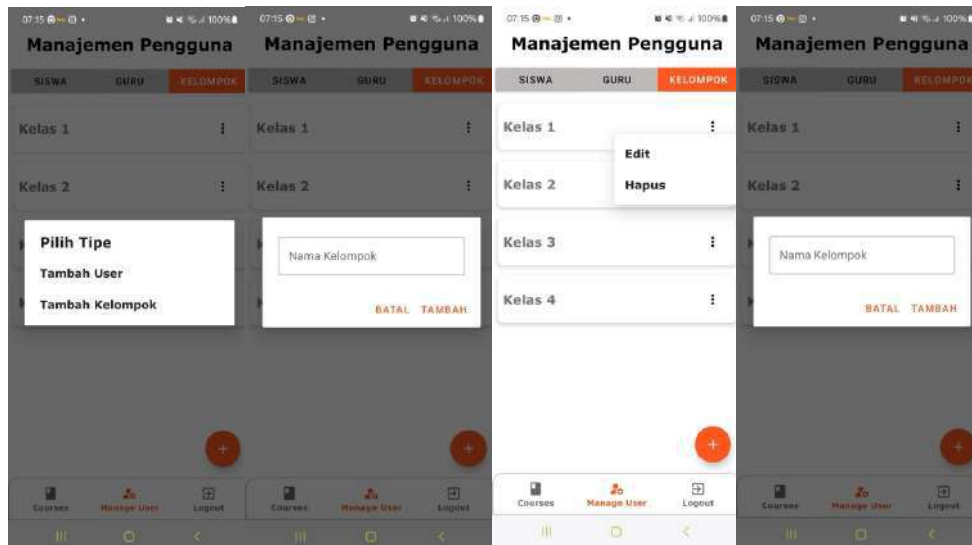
07:15 100%

Manajemen Pengguna

SISWA GURU KELOMPOK

Kelas 1

Kelas 2

Pilih Tipe

Tambah User

Tambah Kelompok

+

Courses Manage User Logout

07:15 100%

Manajemen Pengguna

SISWA GURU KELOMPOK

Kelas 1

Kelas 2

Nama Kelompok

BATAL TAMBAH

+

Courses Manage User Logout

07:15 100%

Manajemen Pengguna

SISWA GURU KELOMPOK

Kelas 1

Edit

Kelas 2

Hapus

Kelas 3

Kelas 4

+

Courses Manage User Logout

07:15 100%

Manajemen Pengguna

SISWA GURU KELOMPOK

Kelas 1

Kelas 2

Nama Kelompok

BATAL TAMBAH

+

Courses Manage User Logout